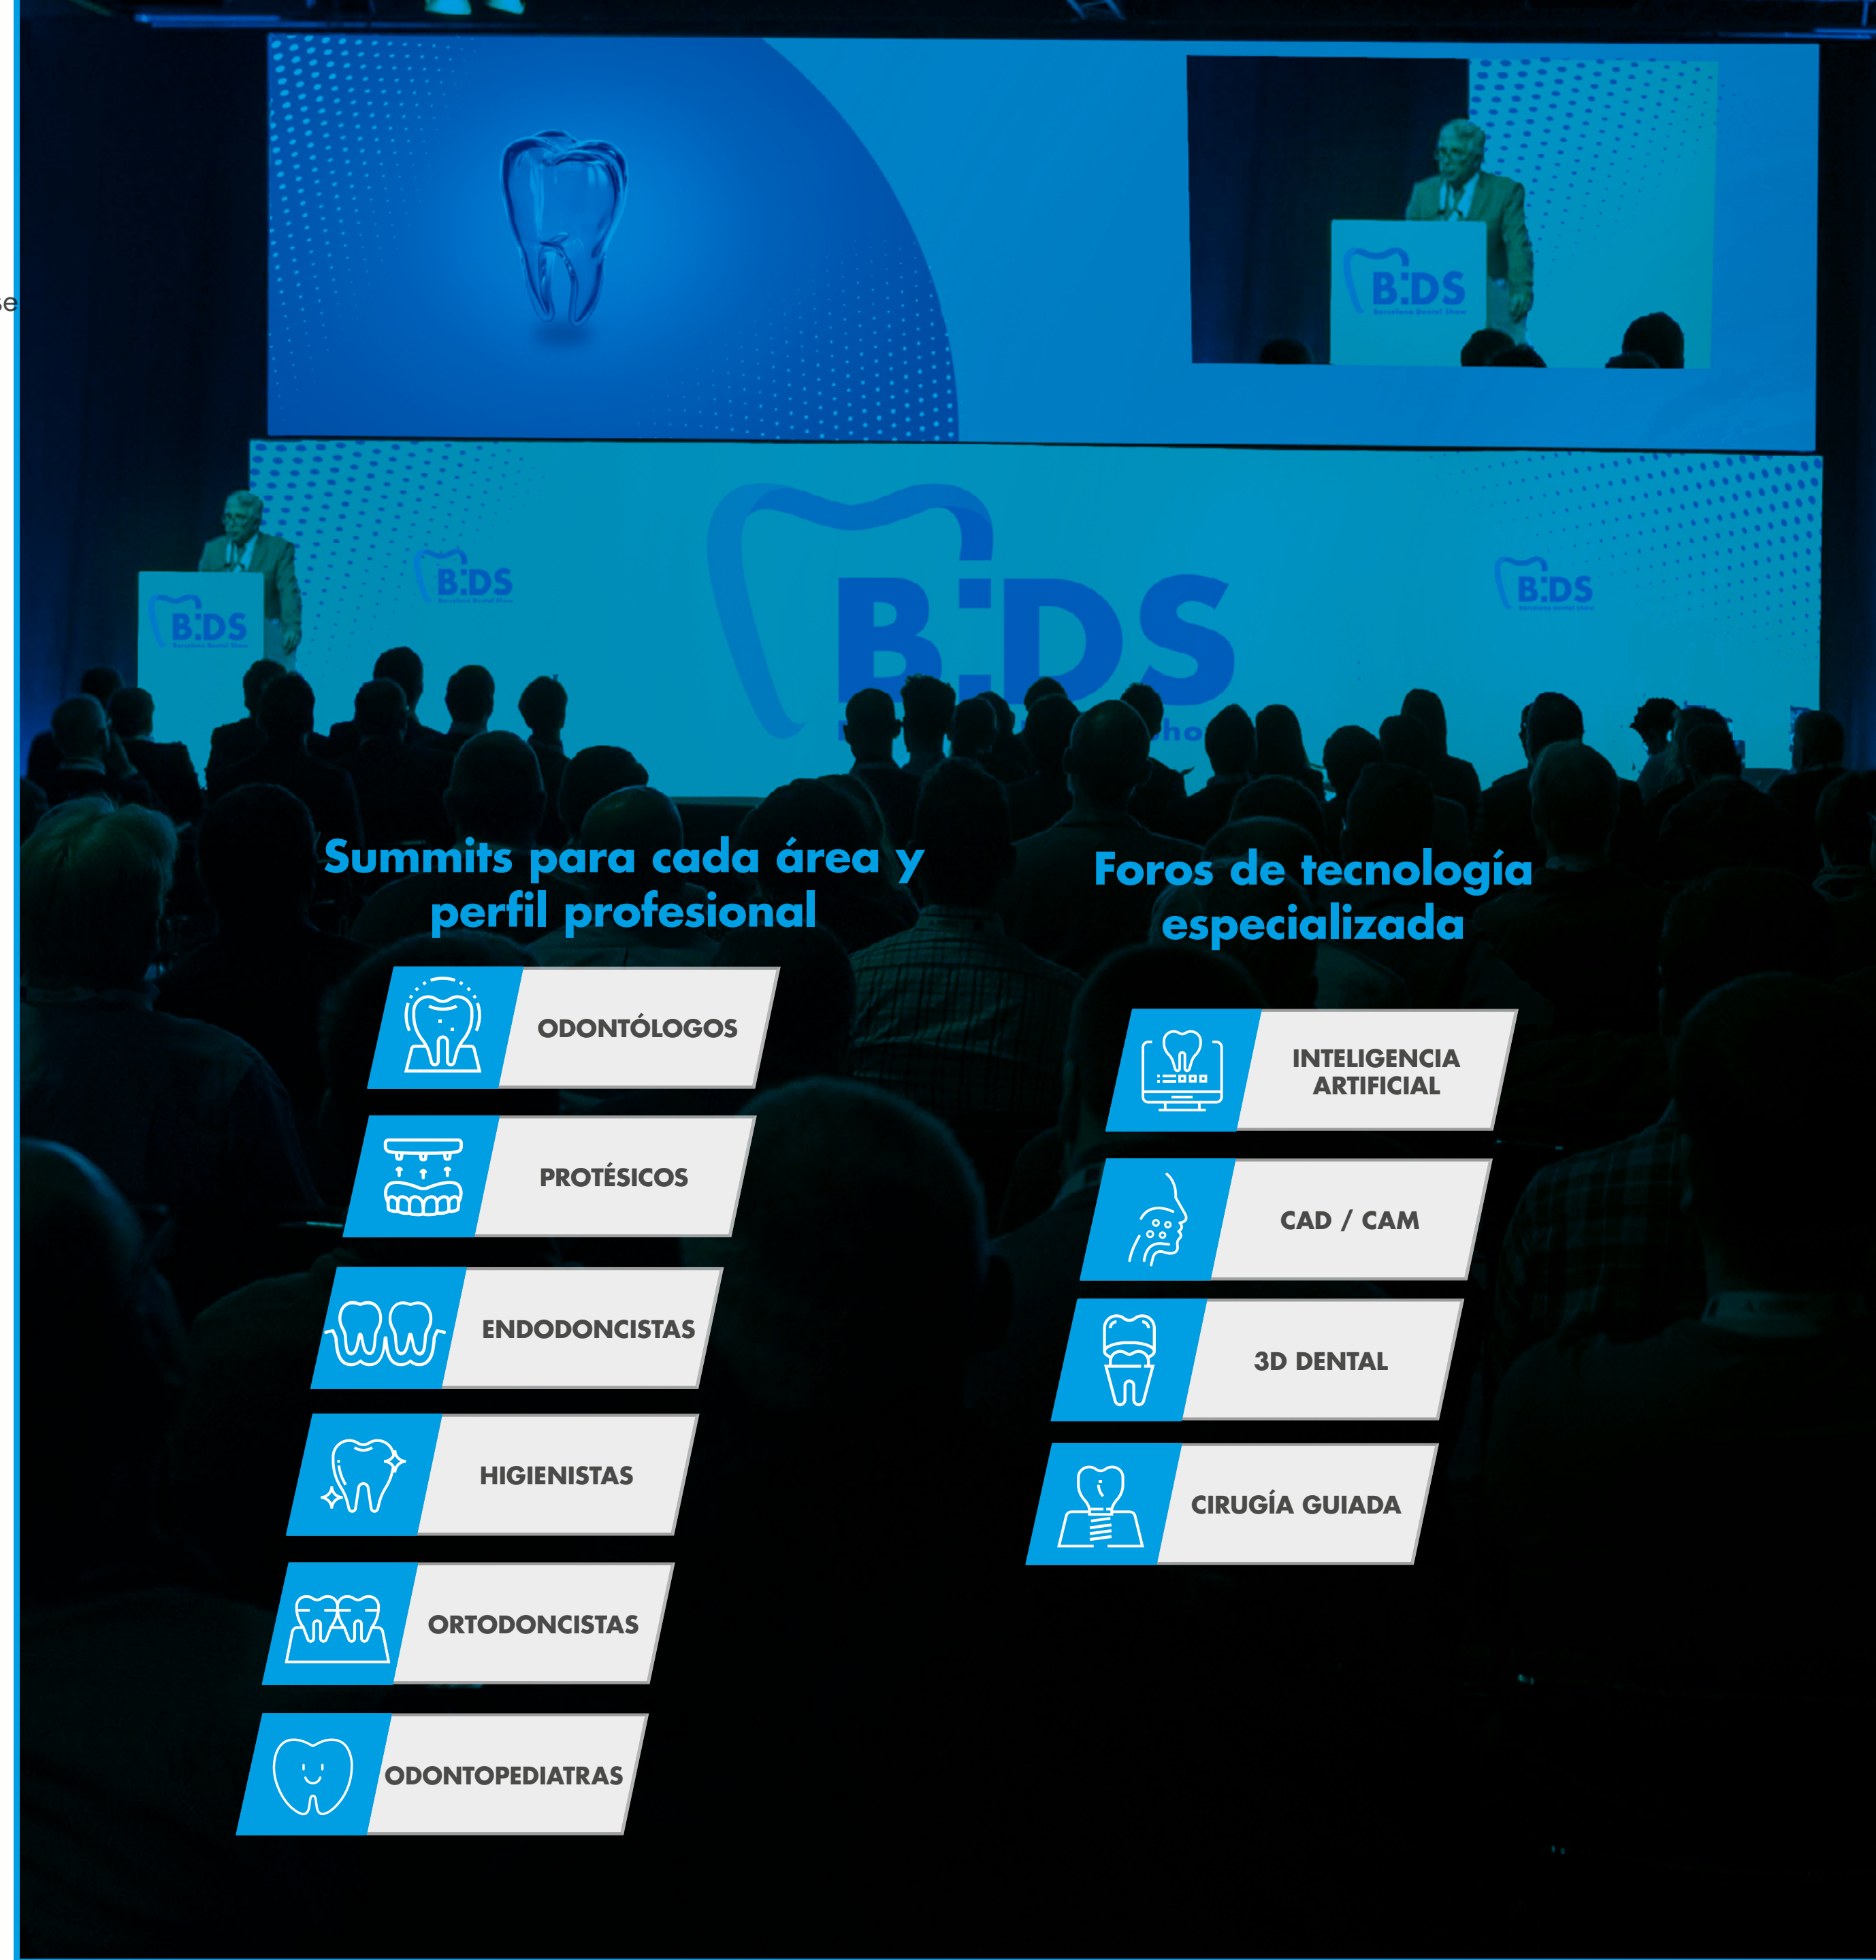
B:DS

B:DS

B:DS

B:DS

B:DS

Summits para cada área y perfil profesional

ODONTÓLOGOS

PROTÉSICOS

ENDODONCISTAS

HIGIENISTAS

ORTODONCISTAS

ODONTOPEDIATRAS

Foros de tecnología especializada

INTELIGENCIA ARTIFICIAL

CAD / CAM

3D DENTAL

CIRUGÍA GUIADA